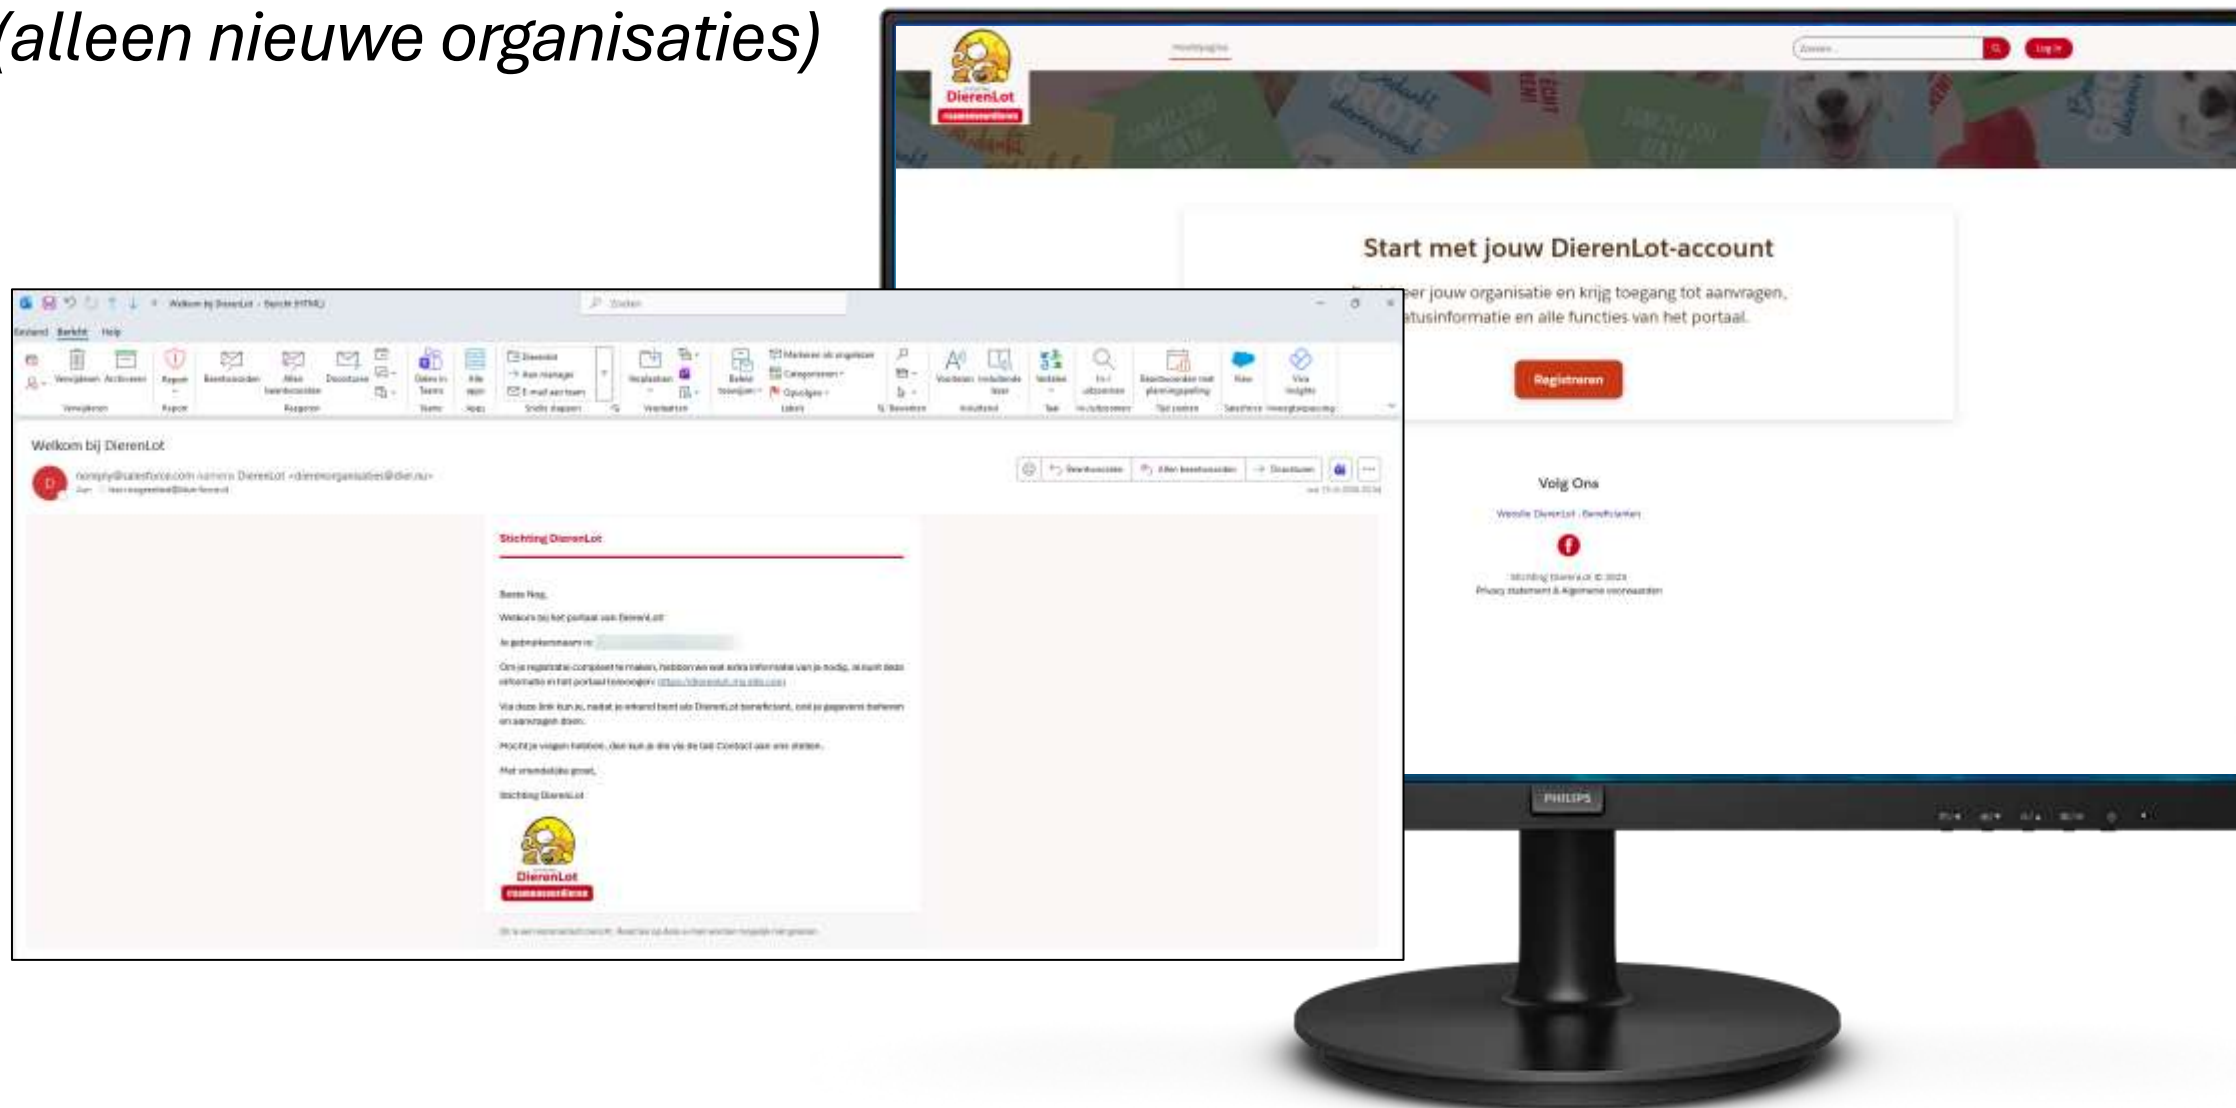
(alleen nieuwe organisaties)

DierenLot

Hoofdpagina

Zoeken...

Log in

Start met jouw DierenLot-account

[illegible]eer jouw organisatie en krijg toegang tot aanvragen, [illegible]tusinformatie en alle functies van het portaal.

Registreren

Volg Ons

Website DierenLot · Beneficianten

Stichting DierenLot © 2024
Privacy statement & Algemene voorwaarden

PHILIPS

Welkom bij DierenLot - Bericht (HTML)

Zoeken

Bestand Bericht Help

Verwijderen Archiveren Rapport Beantwoorden Allen beantwoorden Doorsturen Delen in Teams Alle apps Verplaatsen Markeren als ongelezen Categoriseren Opvolgen Voorlezen Vertalen

Welkom bij DierenLot

noreply@salesforce.com namens DierenLot <dierenorganisaties@dier.nu>

Beantwoorden Allen beantwoorden Doorsturen

Stichting DierenLot

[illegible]

Welkom bij het portaal van DierenLot!

Je gebruikersnaam is: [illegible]

Om je registratie compleet te maken, hebben we wat extra informatie van je nodig. Je kunt deze informatie in het portaal toevoegen: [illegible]

Via deze link kun je, nadat je erkend bent als DierenLot beneficiant, ook je gegevens beheren en aanvragen doen.

Mocht je vragen hebben, dan kun je die via de tab Contact aan ons stellen.

Met vriendelijke groet,

Stichting DierenLot

DierenLot

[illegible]